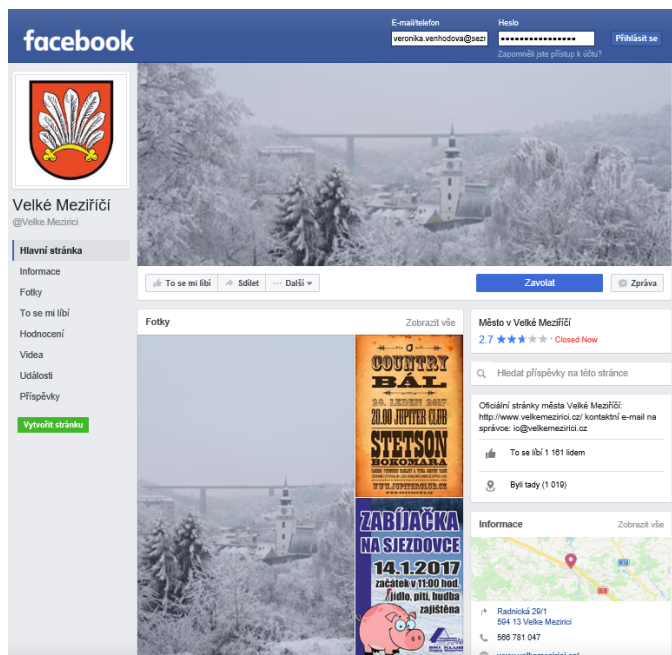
facebook

E-mail/telefon
veronika.venhodova@sezr

Heslo
••••••••••••••••••

Přihlásit se

Zapomněli jste přístup k účtu?

Velké Meziříčí
@Velke.Mezirici

Hlavní stránka
Informace
Fotky
To se mi líbí
Hodnocení
Videa
Události
Příspěvky
Vytvořit stránku

To se mi líbí
Sdílet
Další

Zavolat
Zpráva

Fotky
Zobrazit vše

COUNTRY BÁL
28. LEDEN 2017
20.00 JUPITER CLUB
STETSON
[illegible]

ZABÍJAČKA NA SJEZDOVCE
14.1.2017
začátek v 11:00 hod.
jídlo, pití, hudba zajištěna

Město v Velké Meziříčí
2.7 ★★★★★ · Closed Now

Hledat příspěvky na této stránce

Oficiální stránky města Velké Meziříčí: http://www.velkemezirici.cz/ kontaktní e-mail na správce: ic@velkemezirici.cz

To se líbí 1 161 lidem

Byli tady (1 019)

Informace
Zobrazit vše

Radnická 29/1
594 13 Velke Mezirici

566 781 047